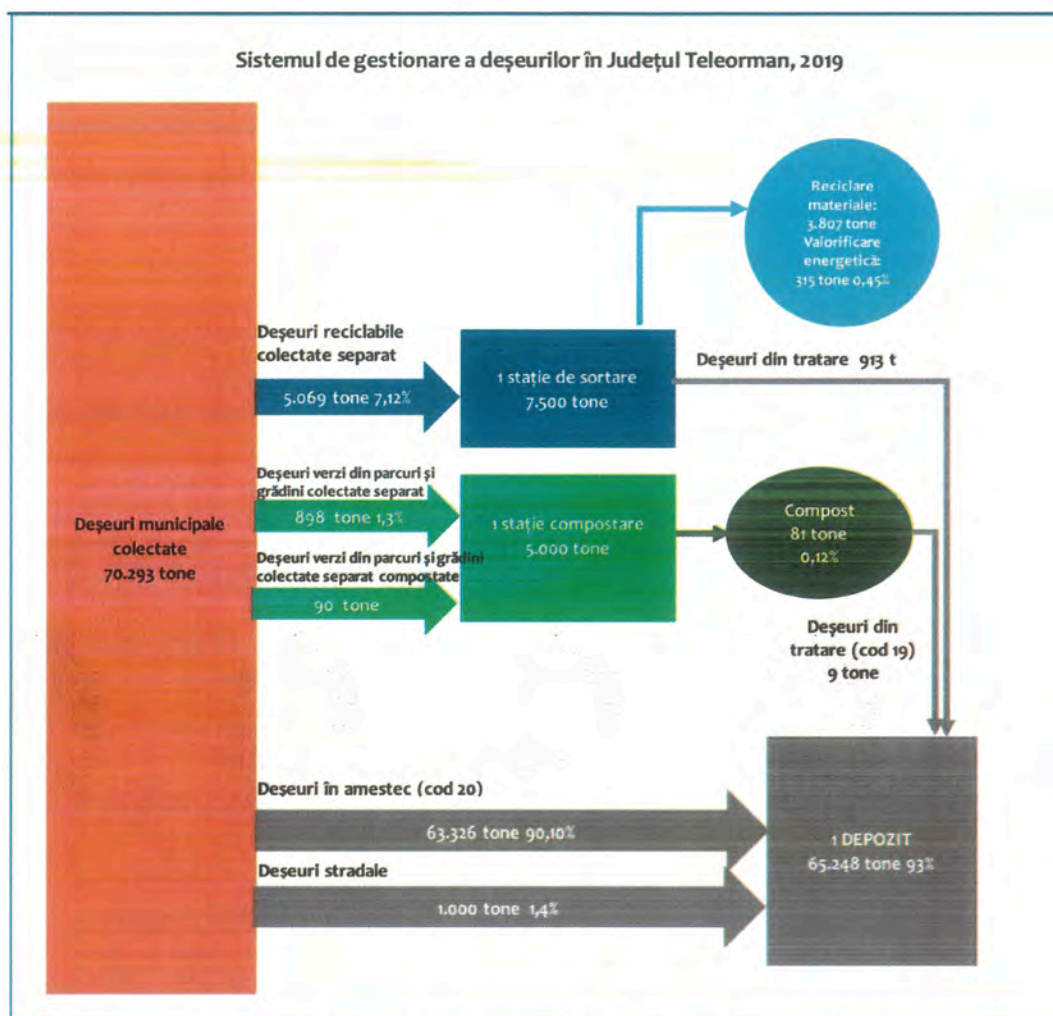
Sistemul de gestionare a deşeurilor în Judeţul Teleorman, 2019

Deşeuri municipale colectate 70.293 tone

Deşeuri reciclabile colectate separat

5.069 tone 7,12%

1 staţie de sortare 7.500 tone

Reciclare materiale: 3.807 tone Valorificare energetică: 315 tone 0,45%

Deşeuri din tratare 913 t

Deşeuri verzi din parcuri şi grădini colectate separat

898 tone 1,3%

1 staţie compostare 5.000 tone

Compost 81 tone 0,12%

Deşeuri verzi din parcuri şi grădini colectate separat compostate

90 tone

Deşeuri din tratare (cod 19) 9 tone

Deşeuri în amestec (cod 20)

63.326 tone 90,10%

1 DEPOZIT 65.248 tone 93%

Deşeuri stradale

1.000 tone 1,4%